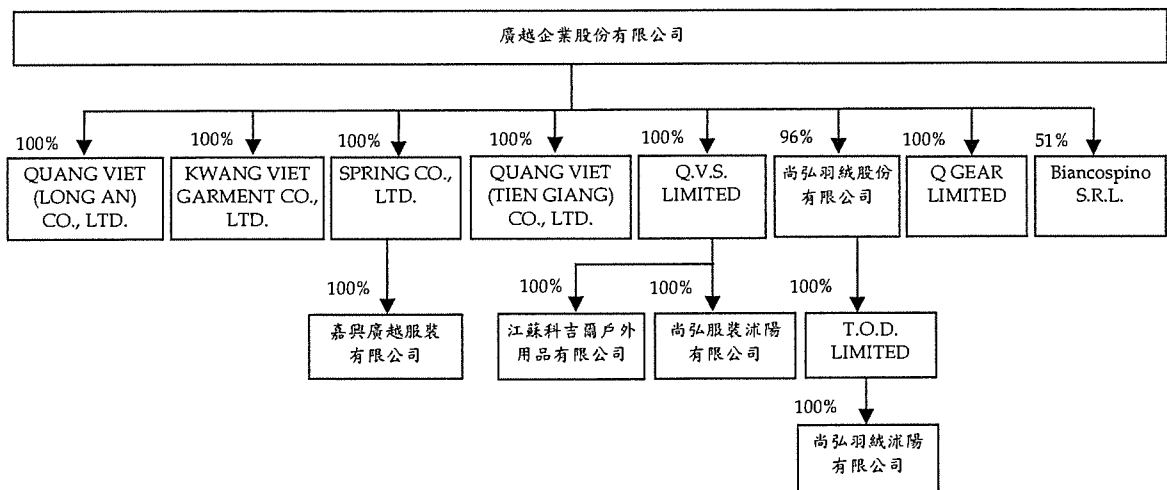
廣越企業股份有限公司

100%
QUANG VIET (LONG AN) CO., LTD.

100%
KWANG VIET GARMENT CO., LTD.

100%
SPRING CO., LTD.

100%
嘉興廣越服裝有限公司

100%
QUANG VIET (TIEN GIANG) CO., LTD.

100%
Q.V.S. LIMITED

100%
江蘇科吉爾戶外用品有限公司

100%
尚弘服裝沭陽有限公司

96%
尚弘羽絨股份有限公司

100%
T.O.D. LIMITED

100%
尚弘羽絨沭陽有限公司

100%
Q GEAR LIMITED

51%
Biancospino S.R.L.